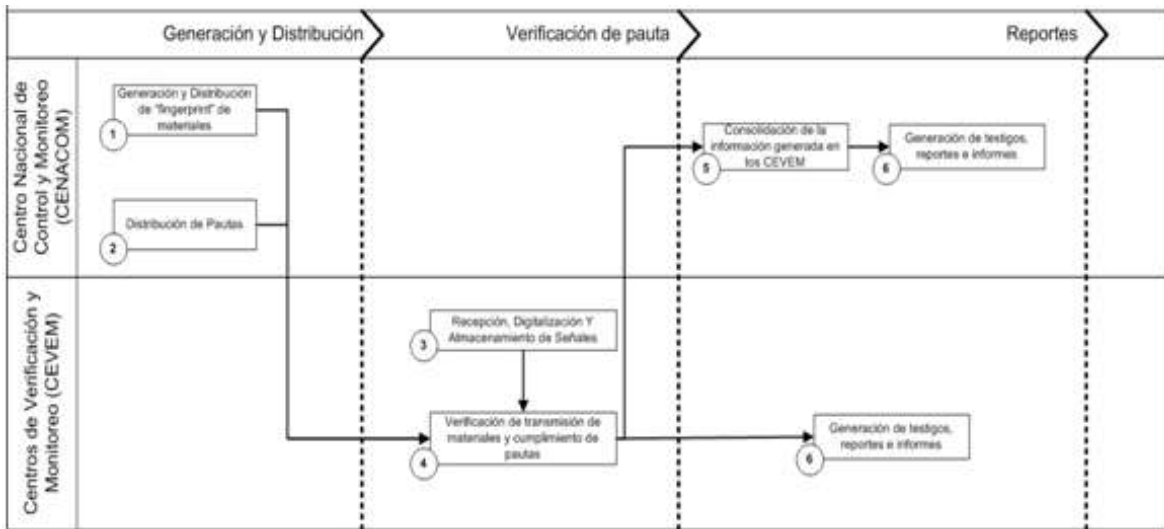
Generación y Distribución

Verificación de pauta

Reportes

Centro Nacional de Control y Monitoreo (CENACOM)

1 Generación y Distribución de "fingerprint" de materiales

2 Distribución de Pautas

5 Consolidación de la información generada en los CEVEM

6 Generación de testigos, reportes e informes

Centros de Verificación y Monitoreo (CEVEM)

3 Recepción, Digitalización Y Almacenamiento de Señales

4 Verificación de transmisión de materiales y cumplimiento de pautas

6 Generación de testigos, reportes e informes